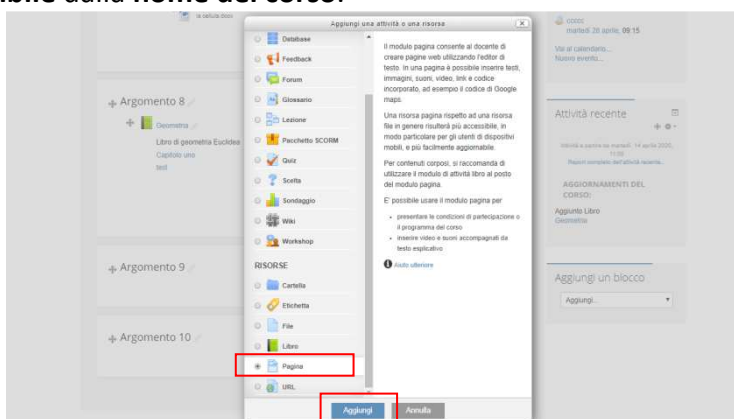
sibile dalla **home del corso**.

la cellula dioo

Aggiungi una attività o una risorsa

Database

Feedback

Forum

Glossario

Lezione

Pacchetto SCORM

Quiz

Scelta

Sondaggio

Wiki

Workshop

RISORSE

Cartella

Etichetta

File

Libro

Pagina

URL

Il modulo pagina consente al docente di creare pagine web utilizzando l'editor di testo. In una pagina è possibile inserire testi, immagini, suoni, video, link e codice incorporato, ad esempio il codice di Google maps.

Una risorsa pagina rispetto ad una risorsa file in genere risulterà più accessibile, in modo particolare per gli utenti di dispositivi mobili, e più facilmente aggiornabile.

Per contenuti corposi, si raccomanda di utilizzare il modulo di attività libro al posto del modulo pagina.

E' possibile usare il modulo pagina per

- presentare le condizioni di partecipazione o il programma del corso
- inserire video e suoni accompagnati da testo esplicativo

Aiuto ulteriore

Aggiungi Annulla

+ Argomento 8

Geometria

Libro di geometria Euclidea

Capitolo uno

test

+ Argomento 9

+ Argomento 10

corso
martedì 28 aprile, 09:15

Vai al calendario...
Nuovo evento...

Attività recente

Attività a partire da martedì, 14 aprile 2020, 11:06
Report completo dell'attività recente...

AGGIORNAMENTI DEL CORSO:

Aggiunto Libro
Geometria

Aggiungi un blocco

Aggiungi...